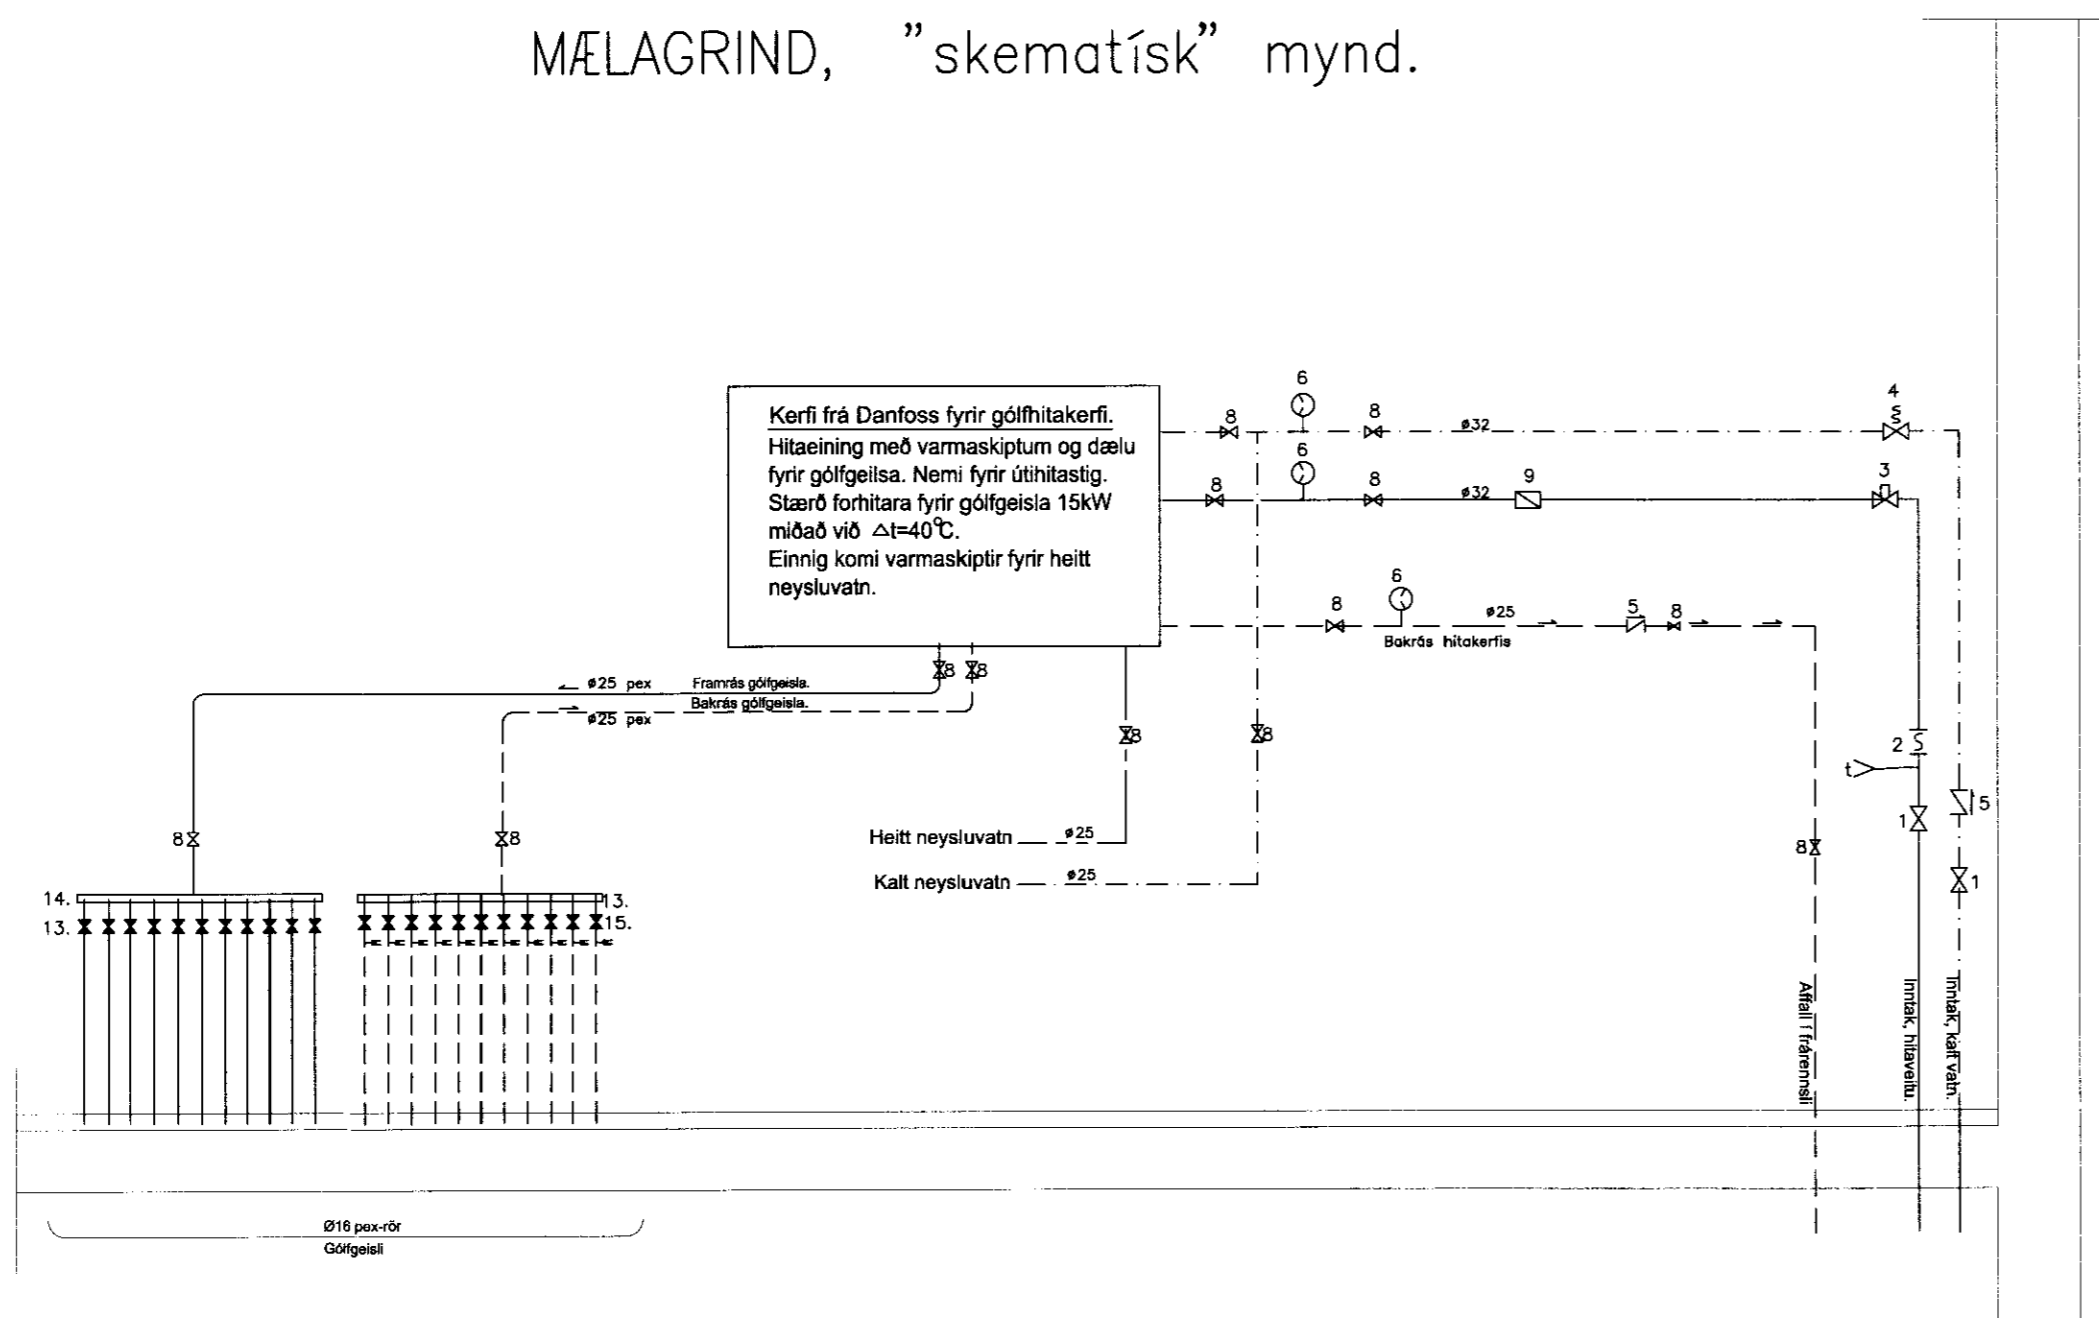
MÆLAGRIND, "skematísk" mynd.

Kerfi frá Danfoss fyrir gólfhitakerfi.
Hitaeining með varmaskiptum og dælu fyrir gólfgeilsa. Nemi fyrir útihitastig. Stærð forhitara fyrir gólfgeisla 15kW miðað við $\triangle t=40°C$.
Einnig komi varmaskiptir fyrir heitt neysluvatn.

6
8
8
ø32
4
6
8
8
ø32
9
3
6
8
ø25
5
8
Bakrás hitakerfis

ø25 pex
Framrás gólfgeisla.
Bakrás gólfgeisla.
ø25 pex
8
8
8
8
2
t
1
5
8
8
Heitt neysluvatn
ø25
Kalt neysluvatn
ø25
8
1

14.
13.
13.
15.

Affall í fráræsli
Inntak, hitaveitu.
Inntak, kalt vatn.

Ø16 pex-rör
Gólfgeisli